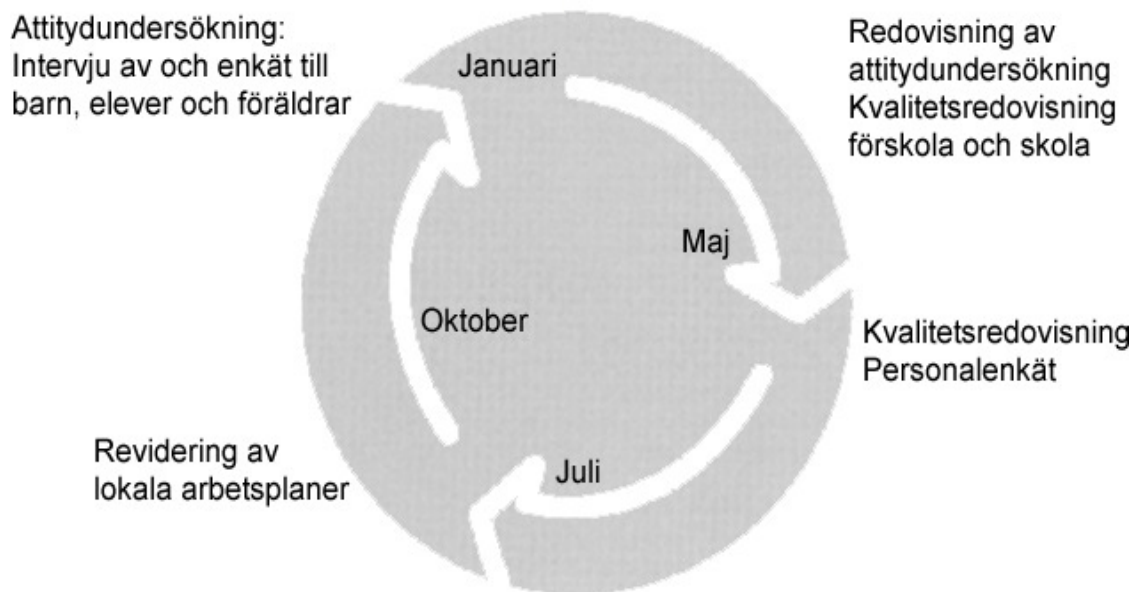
Attitydundersökning:
Intervju av och enkät till barn, elever och föräldrar

Januari

Redovisning av attitydundersökning
Kvalitetsredovisning förskola och skola

Maj

Oktober

Kvalitetsredovisning
Personalenkät

Revidering av lokala arbetsplaner

Juli